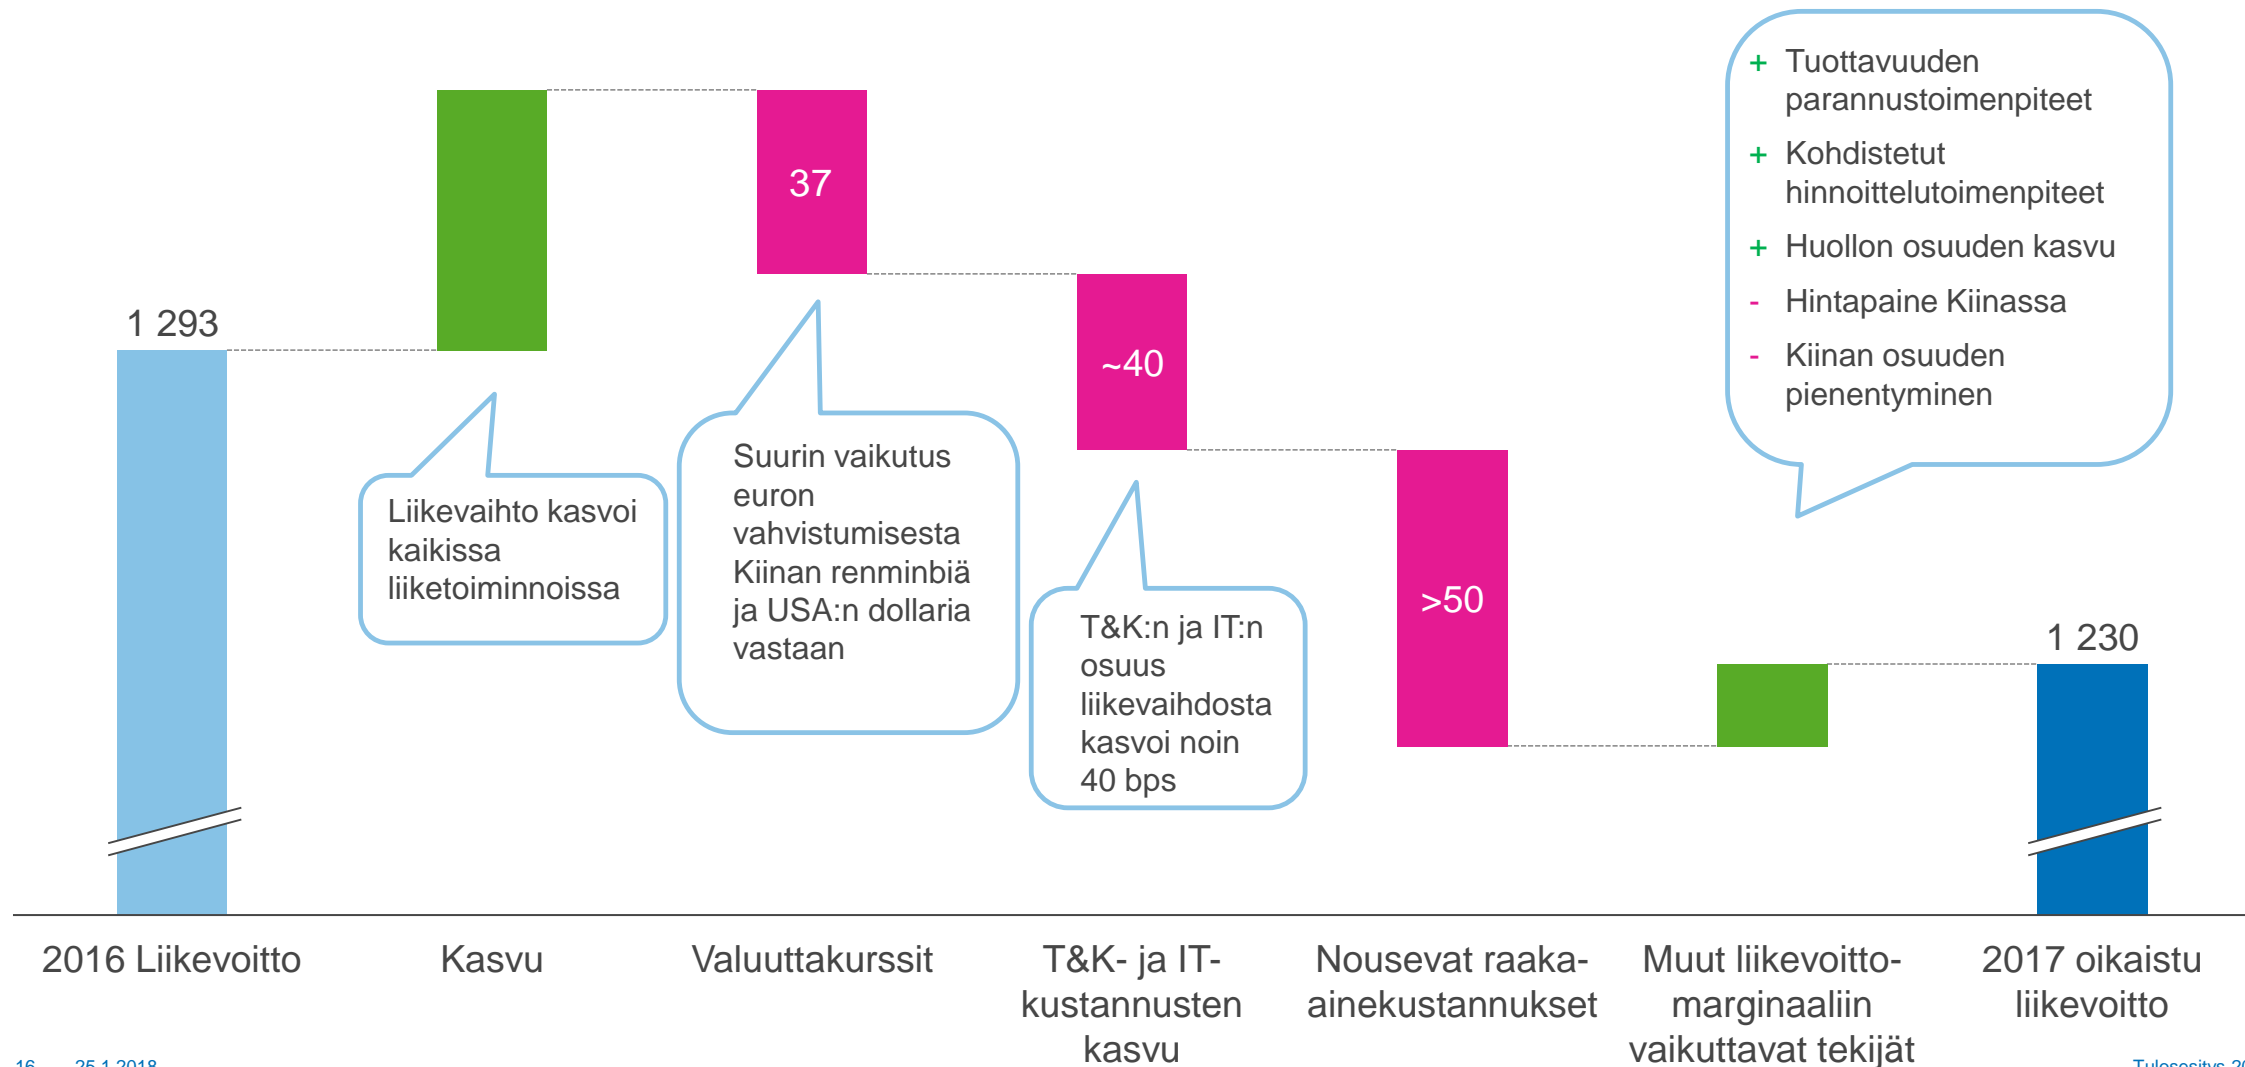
+ Tuottavuuden parannustoimenpiteet
+ Kohdistetut hinnoittelutoimenpiteet
+ Huollon osuuden kasvu
- Hintapaine Kiinassa
- Kiinan osuuden pienentyminen

37

1 293

~40

Liikevaihto kasvoi kaikissa liiketoiminnoissa

Suurin vaikutus euron vahvistumisesta Kiinan renminbiä ja USA:n dollaria vastaan

>50

T&K:n ja IT:n osuus liikevaihdosta kasvoi noin 40 bps

1 230

2016 Liikevoitto

Kasvu

Valuuttakurssit

T&K- ja IT-kustannusten kasvu

Nousevat raaka-ainekustannukset

Muut liikevoitto-marginaaliin vaikuttavat tekijät

2017 oikaistu liikevoitto

16 25.1.2018 Tulosesitys 2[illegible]